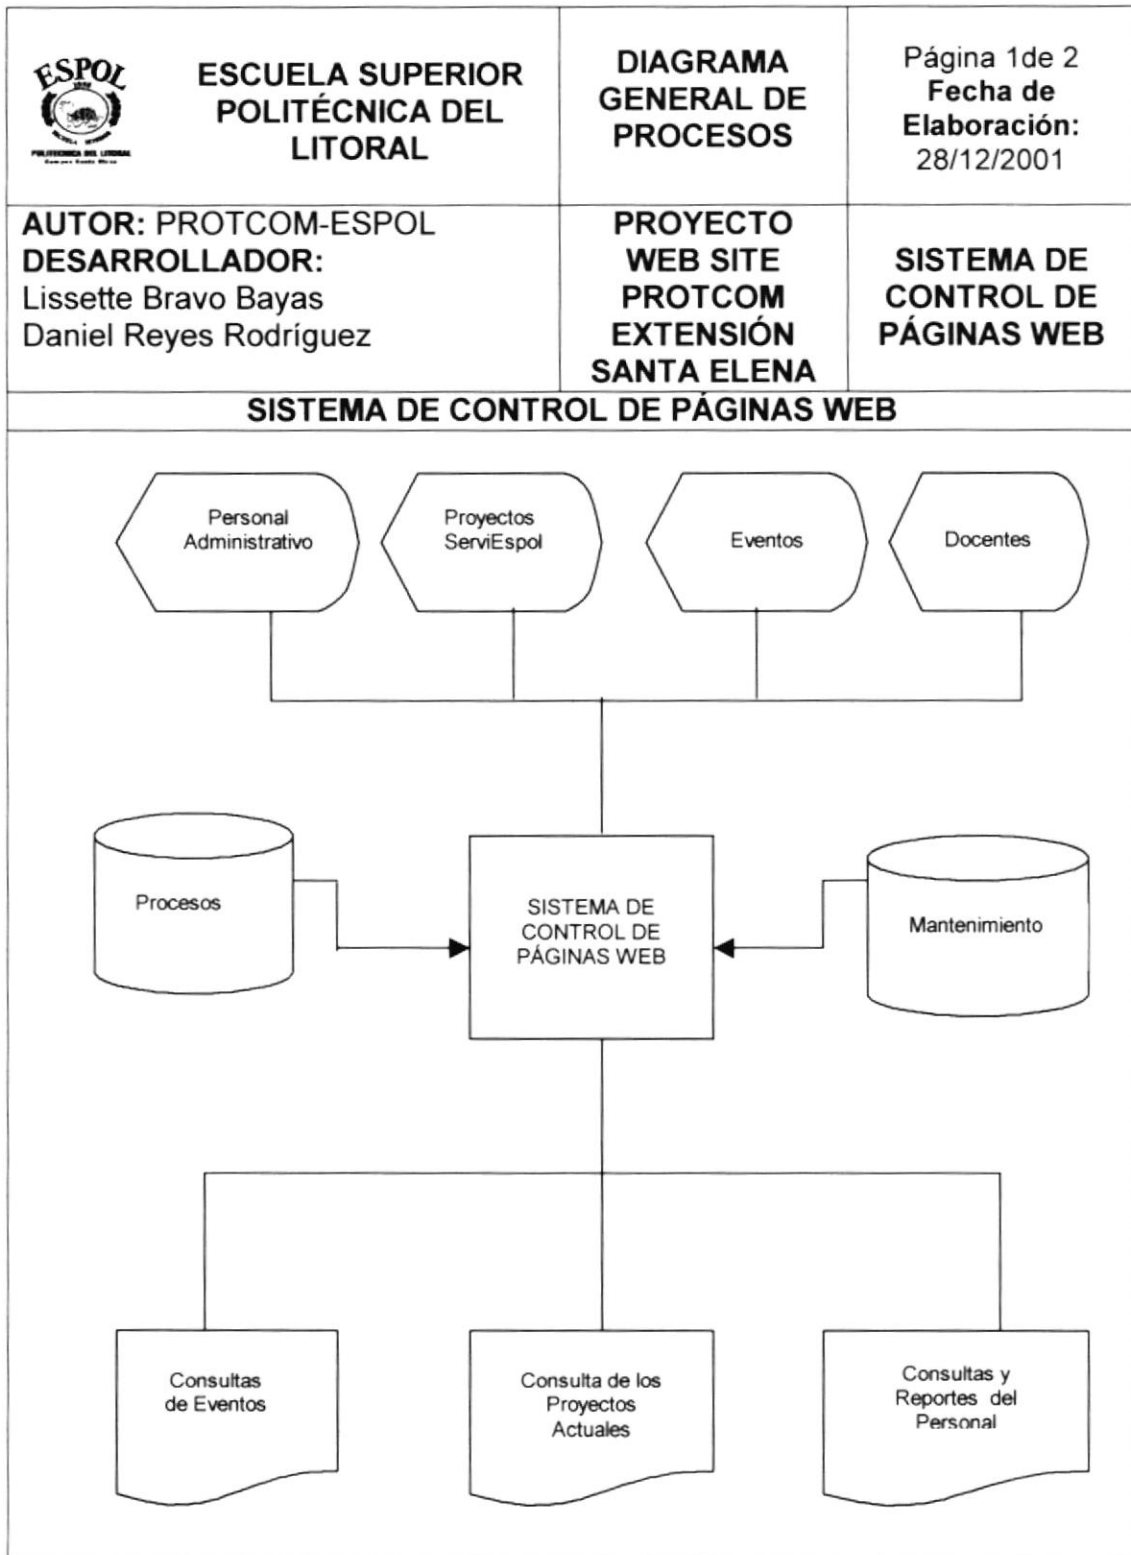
ESPOL

ESCUELA SUPERIOR POLITÉCNICA DEL LITORAL

DIAGRAMA GENERAL DE PROCESOS

Página 1de 2
Fecha de Elaboración:
28/12/2001

AUTOR: PROTCOM-ESPOL
DESARROLLADOR:
Lissette Bravo Bayas
Daniel Reyes Rodríguez

PROYECTO WEB SITE PROTCOM EXTENSIÓN SANTA ELENA

SISTEMA DE CONTROL DE PÁGINAS WEB

SISTEMA DE CONTROL DE PÁGINAS WEB

Personal Administrativo

Proyectos ServiEspol

Eventos

Docentes

Procesos

SISTEMA DE CONTROL DE PÁGINAS WEB

Mantenimiento

Consultas de Eventos

Consulta de los Proyectos Actuales

Consultas y Reportes del Personal